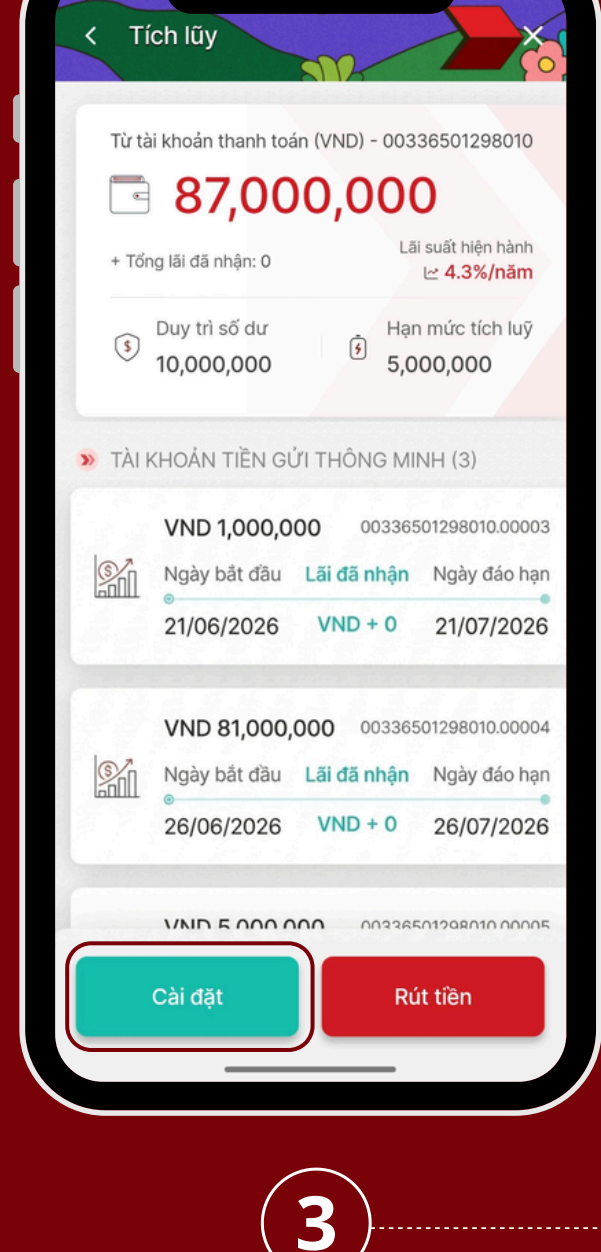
Tích lũy

Từ tài khoản thanh toán (VND) - 00336501298010

87,000,000

+ Tổng lãi đã nhận: 0

Lãi suất hiện hành
4.3%/năm

Duy trì số dư
10,000,000

Hạn mức tích luỹ
5,000,000

TÀI KHOẢN TIỀN GỬI THÔNG MINH (3)

VND 1,000,000 00336501298010.00003
Ngày bắt đầu Lãi đã nhận Ngày đáo hạn
21/06/2026 VND + 0 21/07/2026

VND 81,000,000 00336501298010.00004
Ngày bắt đầu Lãi đã nhận Ngày đáo hạn
26/06/2026 VND + 0 26/07/2026

VND 5,000,000 00336501298010.00005

Cài đặt
Rút tiền

3